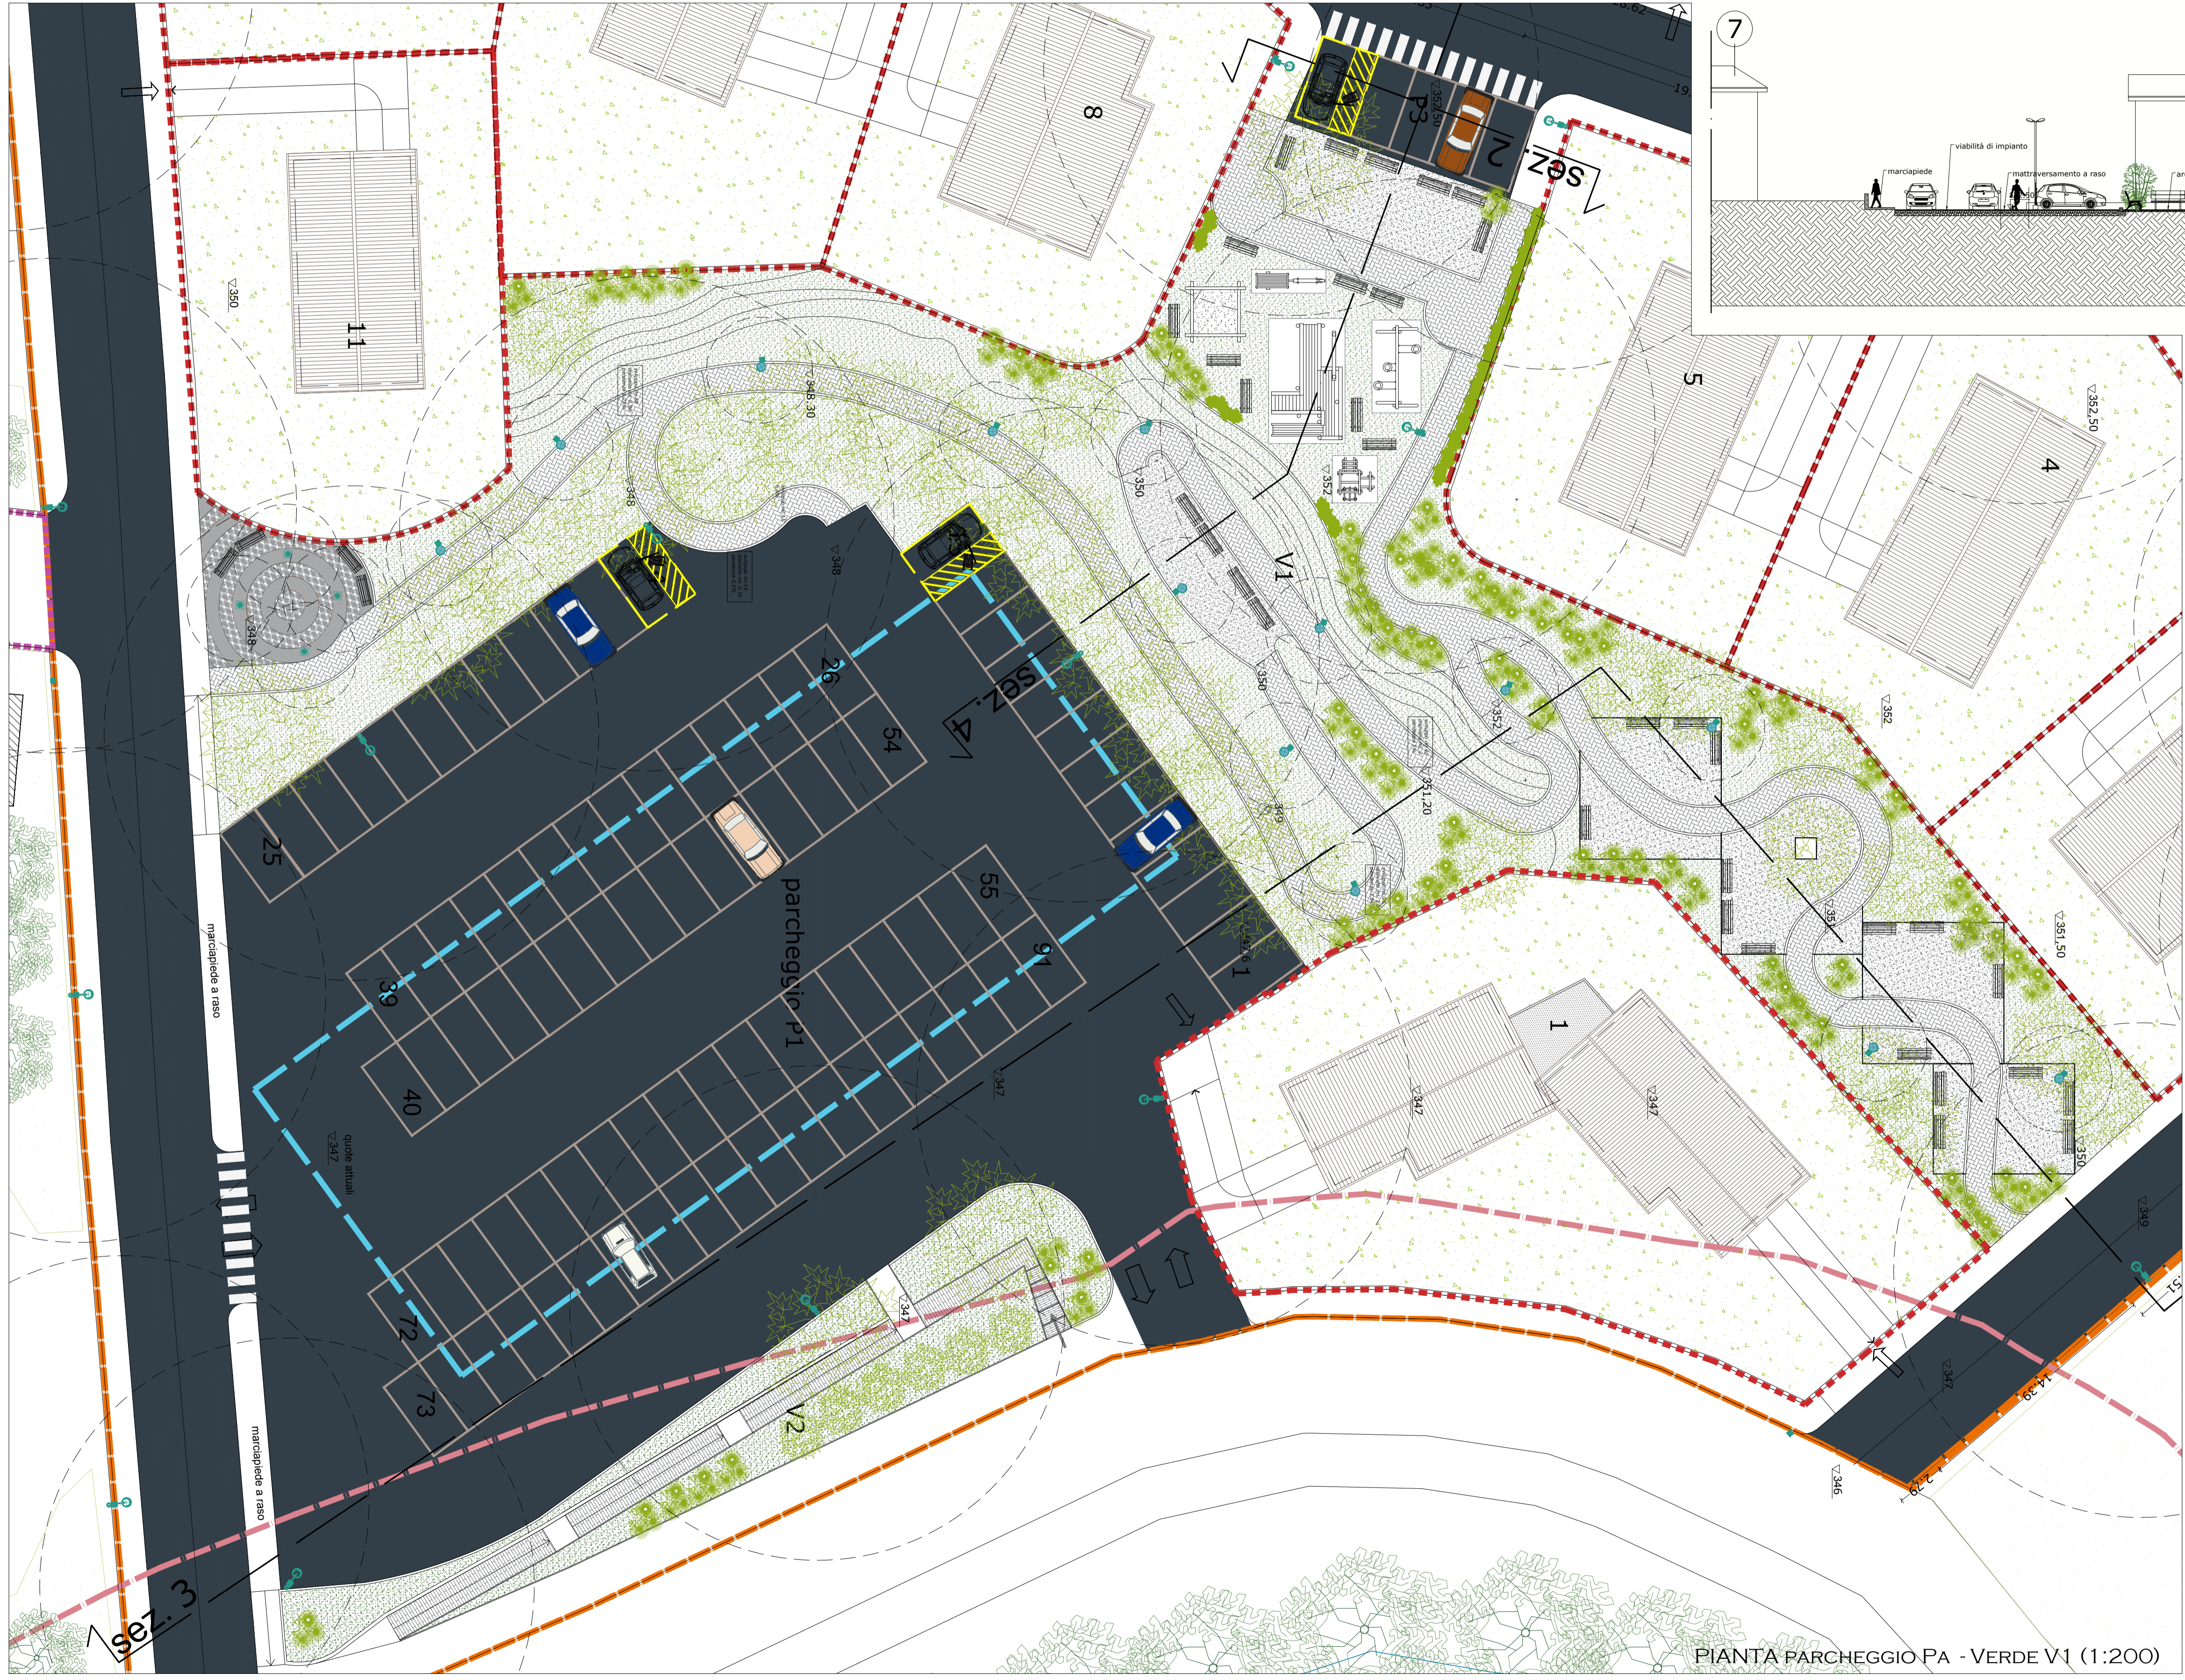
7

marciapiede

viabilità di impianto

mattraversamento a raso

8

11

5

4

P3

sez. 2

▽350

▽348,30

▽348

▽348

▽348

▽350

▽352

V1

▽352,50

▽352

▽350

▽352

▽351,20

▽349

26

54

sez. 4

25

parcheggio P1

55

39

91

40

1

▽351

▽351,50

1

▽347

▽347

▽347

quote attuali ▽347

▽350

▽349

marciapiede a raso

72

73

▽347

V2

marciapiede a raso

▽347

▽346

sez. 3

PIANTA PARCHEGGIO PA - VERDE V1 (1:200)